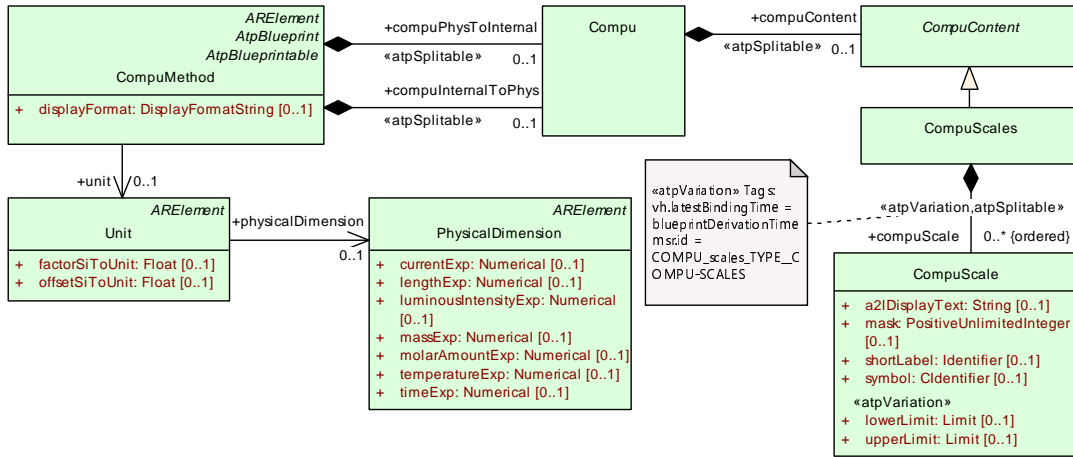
ARElement
AtpBlueprint
AtpBlueprintable
CompuMethod

+ displayFormat: DisplayFormatString [0..1]

+compuPhysToInternal
«atpSplitable»
0..1

+compuInternalToPhys
«atpSplitable»
0..1

Compu

+compuContent
«atpSplitable»
0..1

CompuContent

CompuScales

+unit
0..1

ARElement
Unit

+ factorSiToUnit: Float [0..1]
+ offsetSiToUnit: Float [0..1]

+physicalDimension
0..1

ARElement
PhysicalDimension

+ currentExp: Numerical [0..1]
+ lengthExp: Numerical [0..1]
+ luminousIntensityExp: Numerical [0..1]
+ massExp: Numerical [0..1]
+ molarAmountExp: Numerical [0..1]
+ temperatureExp: Numerical [0..1]
+ timeExp: Numerical [0..1]

«atpVariation» Tags:
vh.latestBindingTime = blueprintDerivationTime
mmt.qualifiedName = COMPU_scales_TYPE__COMPU-SCALES

«atpVariation,atpSplitable»
+compuScale
0..* {ordered}

CompuScale

+ a2lDisplayText: String [0..1]
+ mask: PositiveUnlimitedInteger [0..1]
+ shortLabel: Identifier [0..1]
+ symbol: CIdentifier [0..1]
«atpVariation»
+ lowerLimit: Limit [0..1]
+ upperLimit: Limit [0..1]